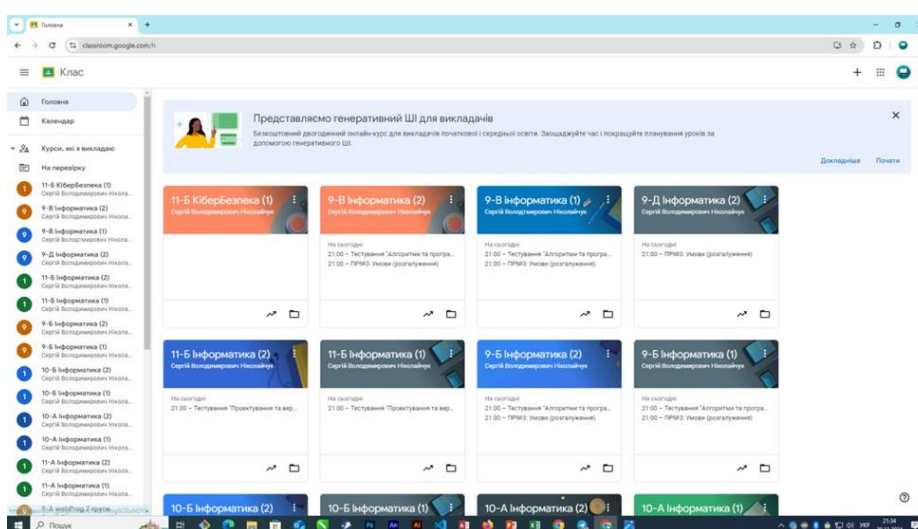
Головна
classroom.google.com/h

Клас

Головна
Календар
Курси, які я викладаю
На перевірку
11-Б КіберБезпека (1)
Сергій Володимирович Никола...
9-В Інформатика (2)
Сергій Володимирович Никола...
9-В Інформатика (1)
Сергій Володимирович Никола...
9-Д Інформатика (2)
Сергій Володимирович Никола...
11-Б Інформатика (2)
Сергій Володимирович Никола...
11-Б Інформатика (1)
Сергій Володимирович Никола...
9-Б Інформатика (2)
Сергій Володимирович Никола...
9-Б Інформатика (1)
Сергій Володимирович Никола...
10-Б Інформатика (2)
Сергій Володимирович Никола...
10-Б Інформатика (1)
Сергій Володимирович Никола...
10-А Інформатика (2)
Сергій Володимирович Никола...
10-А Інформатика (1)
Сергій Володимирович Никола...
11-А Інформатика (2)
Сергій Володимирович Никола...
11-А Інформатика (1)
Сергій Володимирович Никола...
9-А Інформатика 2 група

Представляємо генеративний ШІ для викладачів
Безкоштовний двогодинний онлайн-курс для викладачів початкової і середньої освіти. Заощаджуйте час і покращуйте планування уроків за допомогою генеративного ШІ.
Докладніше
Почати

11-Б КіберБезпека (1)
Сергій Володимирович Ніколайчук

9-В Інформатика (2)
Сергій Володимирович Ніколайчук
На сьогодні
21:00 – Тестування "Алгоритми та програ...
21:00 – ПРМЗ: Умови (розгалуження)

9-В Інформатика (1)
Сергій Володимирович Ніколайчук
На сьогодні
21:00 – Тестування "Алгоритми та програ...
21:00 – ПРМЗ: Умови (розгалуження)

9-Д Інформатика (2)
Сергій Володимирович Ніколайчук
На сьогодні
21:00 – ПРМЗ: Умови (розгалуження)

11-Б Інформатика (2)
Сергій Володимирович Ніколайчук
На сьогодні
21:00 – Тестування "Проектування та вер...

11-Б Інформатика (1)
Сергій Володимирович Ніколайчук
На сьогодні
21:00 – Тестування "Проектування та вер...

9-Б Інформатика (2)
Сергій Володимирович Ніколайчук
На сьогодні
21:00 – Тестування "Алгоритми та програ...
21:00 – ПРМЗ: Умови (розгалуження)

9-Б Інформатика (1)
Сергій Володимирович Ніколайчук
На сьогодні
21:00 – Тестування "Алгоритми та програ...
21:00 – ПРМЗ: Умови (розгалуження)

10-Б Інформатика (2)
10-Б Інформатика (1)
10-А Інформатика (2)
10-А Інформатика (1)

Пошук
21:34
УКР